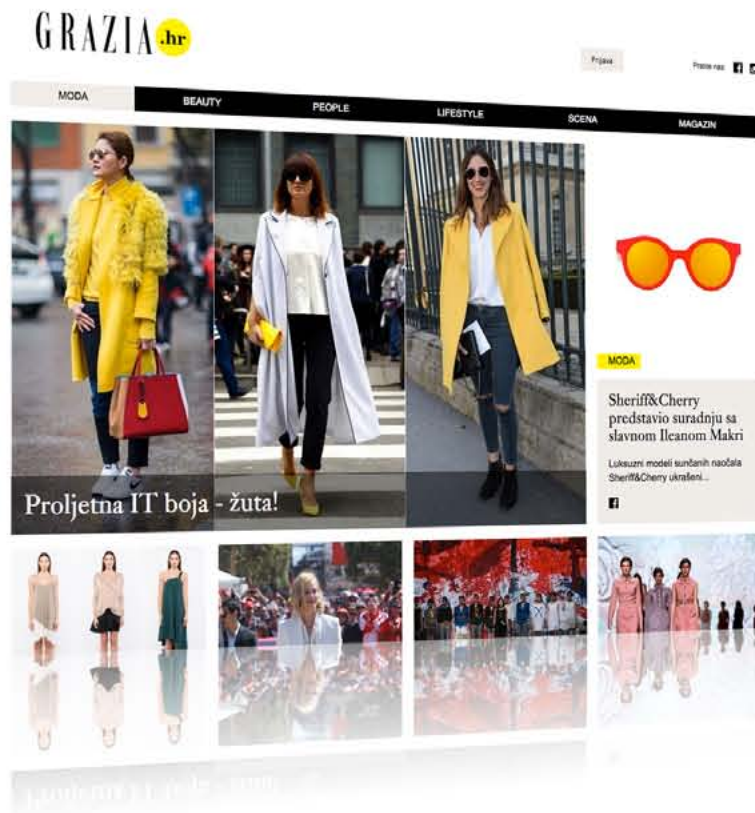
GRAZIA.hr

Prijava

Pratite nas:

MODA
BEAUTY
PEOPLE
LIFESTYLE
SCENA
MAGAZIN

Proljetna IT boja - žuta!

MODA

Sheriff&Cherry predstavio suradnju sa slavnom Ileanom Makri

Luksuzni modeli sunčanih naočala Sheriff&Cherry ukrašeni...

f